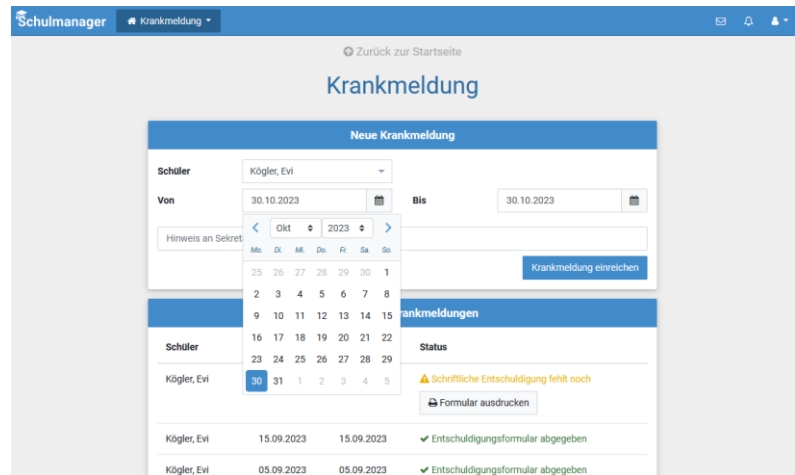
Schulmanager   Krankmeldung

Zurück zur Startseite

Krankmeldung

Neue Krankmeldung

Schüler   Kögler, Evi

Von   30.10.2023   Bis   30.10.2023

Hinweis an Sekret

Krankmeldung einreichen

| Okt | 2023 |
|---|---|

| Mo. | Di. | Mi. | Do. | Fr. | Sa. | So. |
|---|---|---|---|---|---|---|
| 25 | 26 | 27 | 28 | 29 | 30 | 1 |
| 2 | 3 | 4 | 5 | 6 | 7 | 8 |
| 9 | 10 | 11 | 12 | 13 | 14 | 15 |
| 16 | 17 | 18 | 19 | 20 | 21 | 22 |
| 23 | 24 | 25 | 26 | 27 | 28 | 29 |
| 30 | 31 | 1 | 2 | 3 | 4 | 5 |

rankmeldungen

| Schüler | | | Status |
|---|---|---|---|
| Kögler, Evi | | | Schriftliche Entschuldigung fehlt noch<br>Formular ausdrucken |
| Kögler, Evi | 15.09.2023 | 15.09.2023 | Entschuldigungsformular abgegeben |
| Kögler, Evi | 05.09.2023 | 05.09.2023 | Entschuldigungsformular abgegeben |